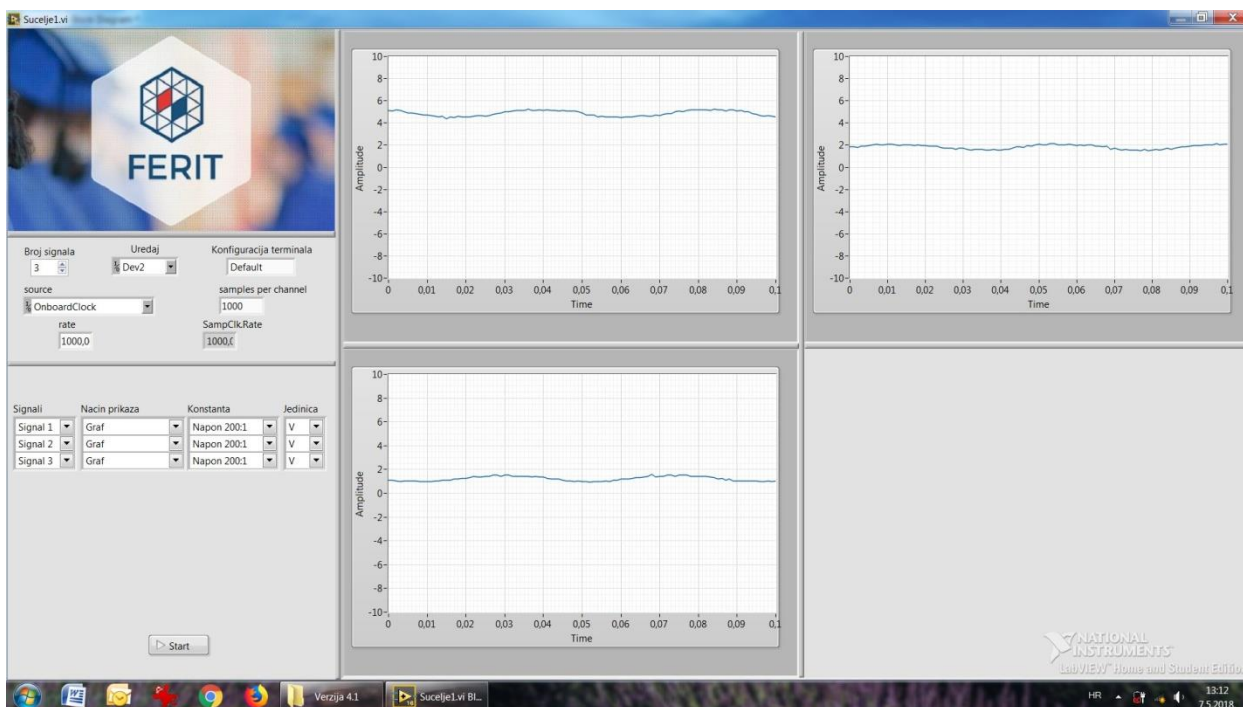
Sucelje1.vi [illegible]

FERIT

Broj signala
3

Uredaj
Dev2

Konfiguracija terminala
Default

source
OnboardClock

samples per channel
1000

rate
1000,0

SampClk.Rate
1000,0

| Signali | Nacin prikaza | Konstanta | Jedinica |
|---|---|---|---|
| Signal 1 | Graf | Napon 200:1 | V |
| Signal 2 | Graf | Napon 200:1 | V |
| Signal 3 | Graf | Napon 200:1 | V |

Start

10
8
6
4
2
0
-2
-4
-6
-8
-10
Amplitude
0 0,01 0,02 0,03 0,04 0,05 0,06 0,07 0,08 0,09 0,1
Time

10
8
6
4
2
0
-2
-4
-6
-8
-10
Amplitude
0 0,01 0,02 0,03 0,04 0,05 0,06 0,07 0,08 0,09 0,1
Time

10
8
6
4
2
0
-2
-4
-6
-8
-10
Amplitude
0 0,01 0,02 0,03 0,04 0,05 0,06 0,07 0,08 0,09 0,1
Time

NATIONAL INSTRUMENTS
LabVIEW Home and Student Edition

Verzija 4.1
Sucelje1.vi Bl...
HR
13:12
7.5.2018